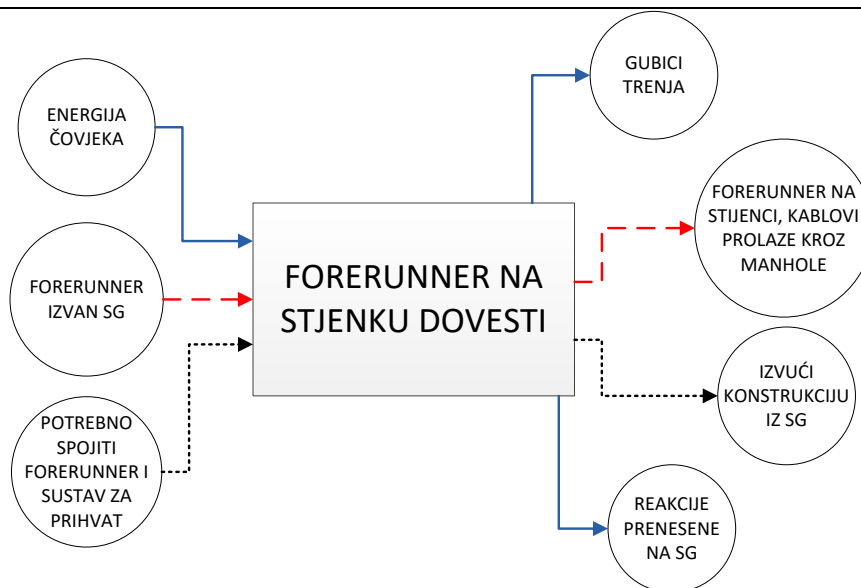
ENERGIJA ČOVJEKA

FORERUNNER IZVAN SG

POTREBNO SPOJITI FORERUNNER I SUSTAV ZA PRIHVAT

FORERUNNER NA STJENKU DOVESTI

GUBICI TRENJA

FORERUNNER NA STIJENCI, KABLOVI PROLAZE KROZ MANHOLE

IZVUĆI KONSTRUKCIJU IZ SG

REAKCIJE PRENESENE NA SG